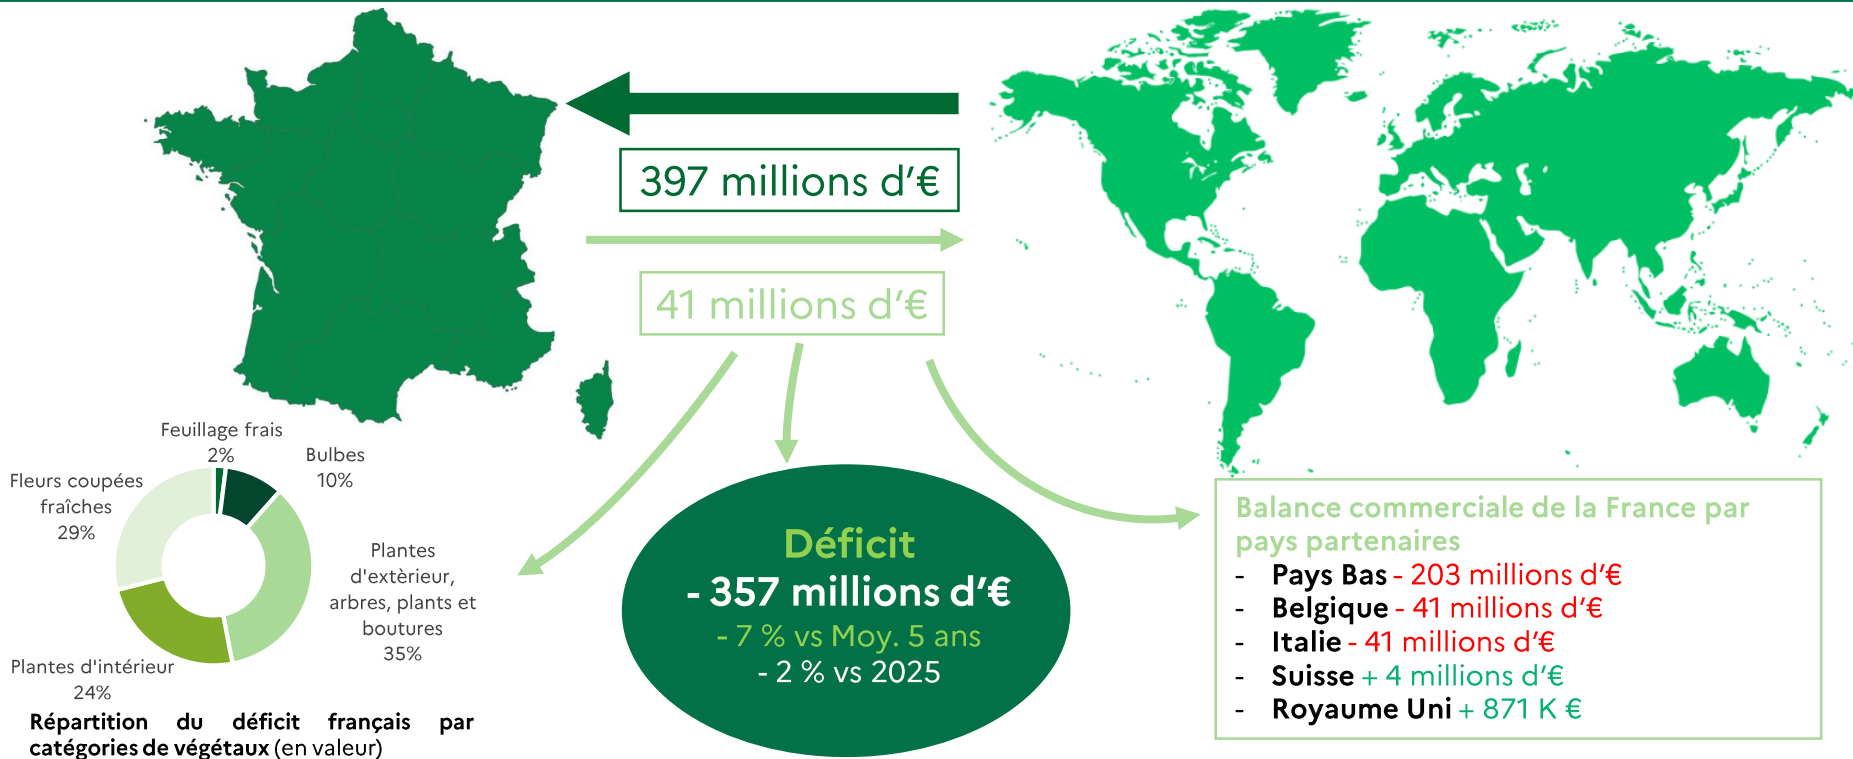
397 millions d'€

41 millions d'€

Feuillage frais 2%

Bulbes 10%

Fleurs coupées fraîches 29%

Plantes d'extèrieur, arbres, plants et boutures 35%

Plantes d'intérieur 24%

Répartition du déficit français par catégories de végétaux (en valeur)

Déficit
- 357 millions d'€
- 7 % vs Moy. 5 ans
- 2 % vs 2025

Balance commerciale de la France par pays partenaires
- Pays Bas - 203 millions d'€
- Belgique - 41 millions d'€
- Italie - 41 millions d'€
- Suisse + 4 millions d'€
- Royaume Uni + 871 K €